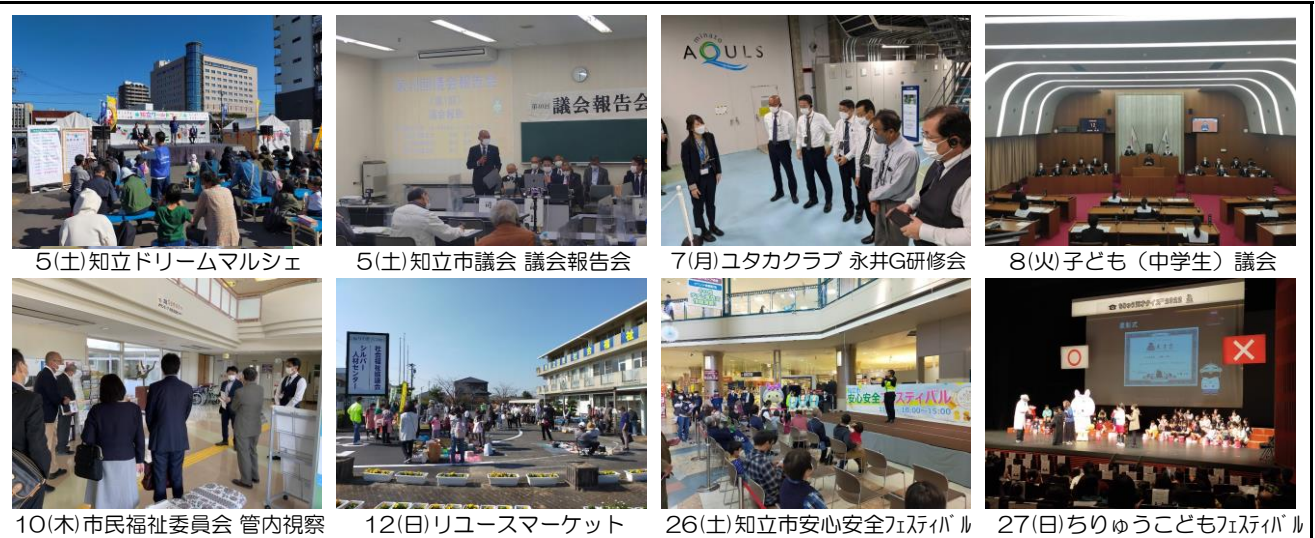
議会報告会

AQULS

5(土)知立ドリームマルシェ

5(土)知立市議会 議会報告会

7(月)ユタカクラブ 永井G研修会

8(火)子ども(中学生)議会

シルバー人材センター

安心安全フェスティバル

10(木)市民福祉委員会 管内視察

12(日)リユースマーケット

26(土)知立市安心安全ﾌｪｽﾃｨﾊﾞﾙ

27(日)ちりゅうこどもﾌｪｽﾃｨﾊﾞﾙ